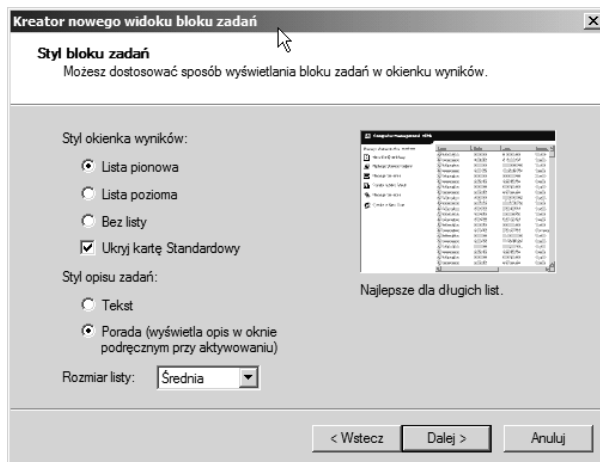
Kreator nowego widoku bloku zadań

Styl bloku zadań
Możesz dostosować sposób wyświetlania bloku zadań w okienku wyników.

Styl okienka wyników:
Lista pionowa
Lista pozioma
Bez listy
Ukryj kartę Standardowy

Styl opisu zadań:
Tekst
Porada (wyświetla opis w oknie podręcznym przy aktywowaniu)

Rozmiar listy: Średnia

Najlepsze dla długich list.

< Wstecz
Dalej >
Anuluj